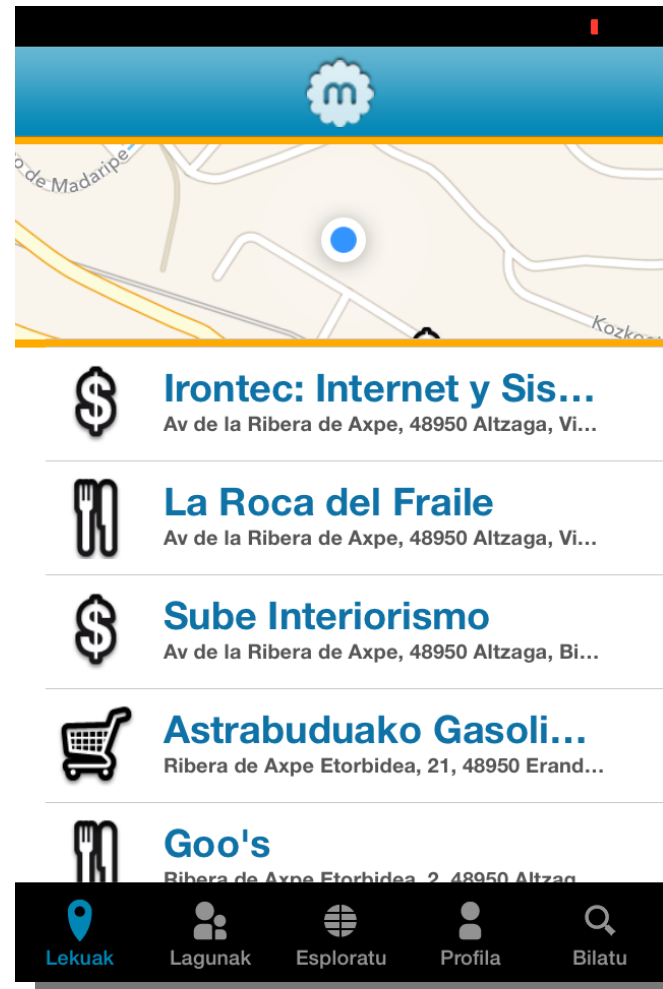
m

o de Madaripe

Kozkoa

Irontec: Internet y Sis…
Av de la Ribera de Axpe, 48950 Altzaga, Vi…

La Roca del Fraile
Av de la Ribera de Axpe, 48950 Altzaga, Vi…

Sube Interiorismo
Av de la Ribera de Axpe, 48950 Altzaga, Bi…

Astrabuduako Gasoli…
Ribera de Axpe Etorbidea, 21, 48950 Erand…

Goo's
Ribera de Axpe Etorbidea, 2, 48950 Altzag…

Lekuak Lagunak Esploratu Profila Bilatu